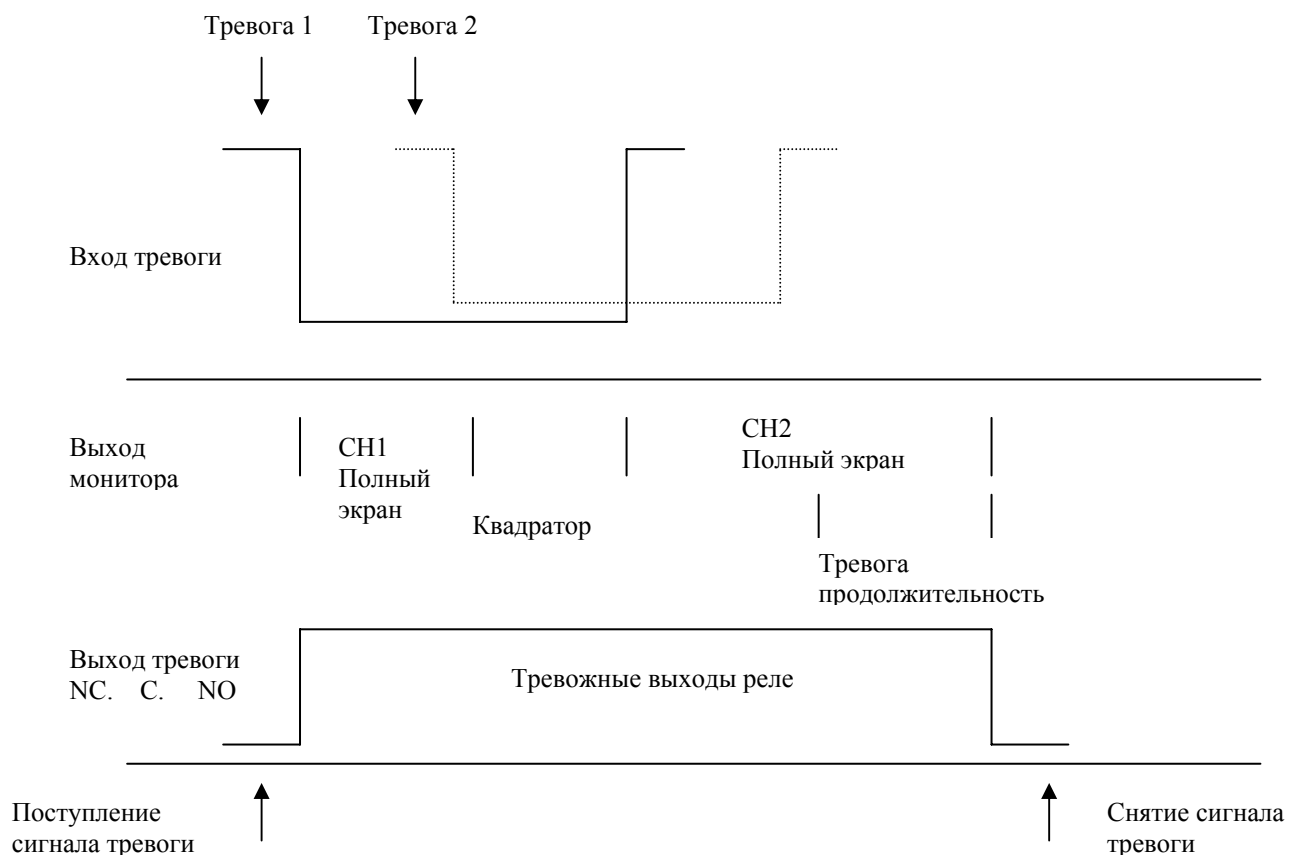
Тревога 1 Тревога 2

Вход тревоги

Выход монитора

CH1
Полный экран

Квадратор

CH2
Полный экран

Тревога продолжительность

Выход тревоги
NC. C. NO

Тревожные выходы реле

Поступление сигнала тревоги

Снятие сигнала тревоги